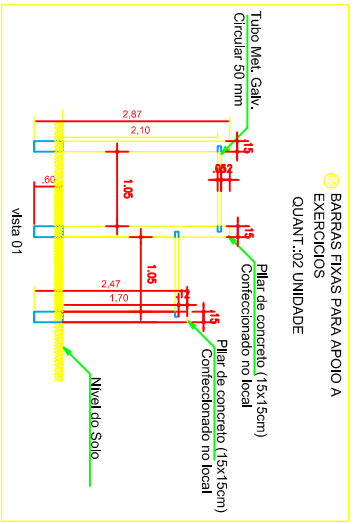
Tubo Met. Galv.
Circular 50 mm

05 BARRAS FIXAS PARA APOIO A EXERCICIOS
QUANT.:02 UNIDADE

2,87
2,10
,15
,60
1,05
,052
,15
Pilar de concreto (15x15cm)
Confeccionado no local
1,05
2,47
1,70
,12
,15
Pilar de concreto (15x15cm)
Confeccionado no local
vista 01
Nivel do Solo